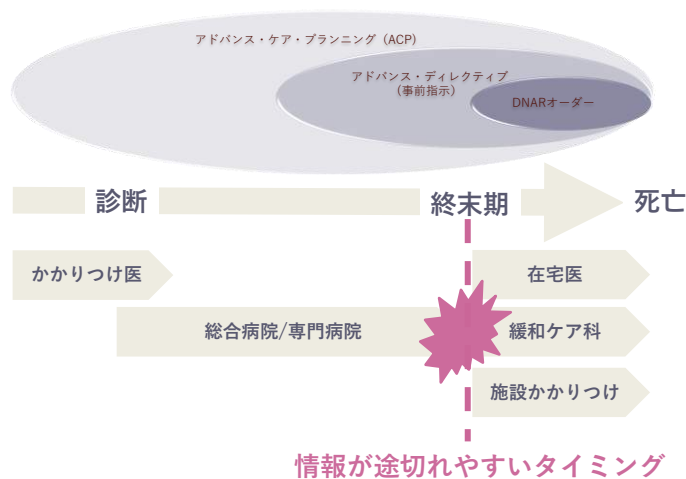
アドバンス・ケア・プランニング（ACP）

アドバンス・ディレクティブ
（事前指示）

DNARオーダー

診断

終末期

死亡

かかりつけ医

在宅医

総合病院/専門病院

緩和ケア科

施設かかりつけ

情報が途切れやすいタイミング